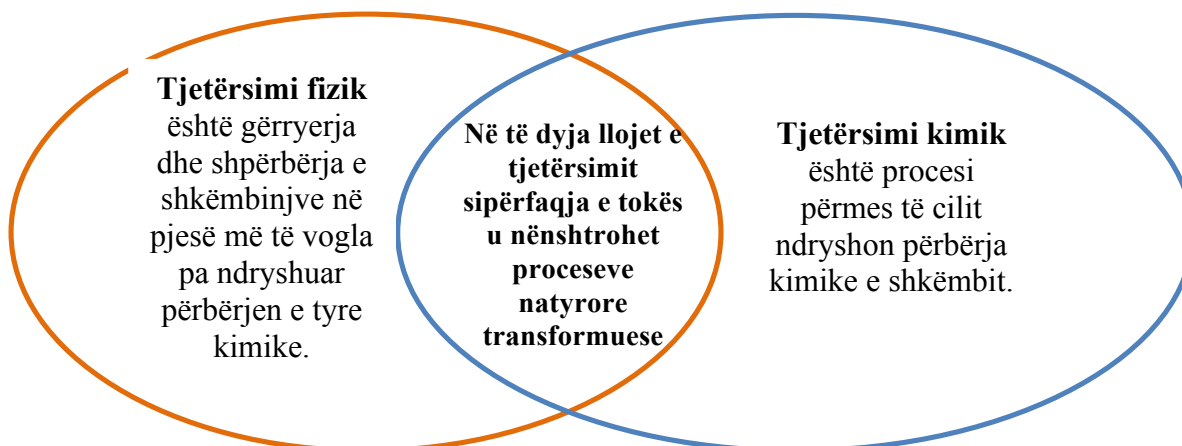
**Tjetërsimi fizik** është gërryerja dhe shpërbërja e shkëmbinjve në pjesë më të vogla pa ndryshuar përbërjen e tyre kimike.

**Në të dyja llojet e tjetërsimit sipërfaqja e tokës u nënshtrohet proceseve natyrore transformuese**

**Tjetërsimi kimik** është procesi përmes të cilit ndryshon përbërja kimike e shkëmbit.